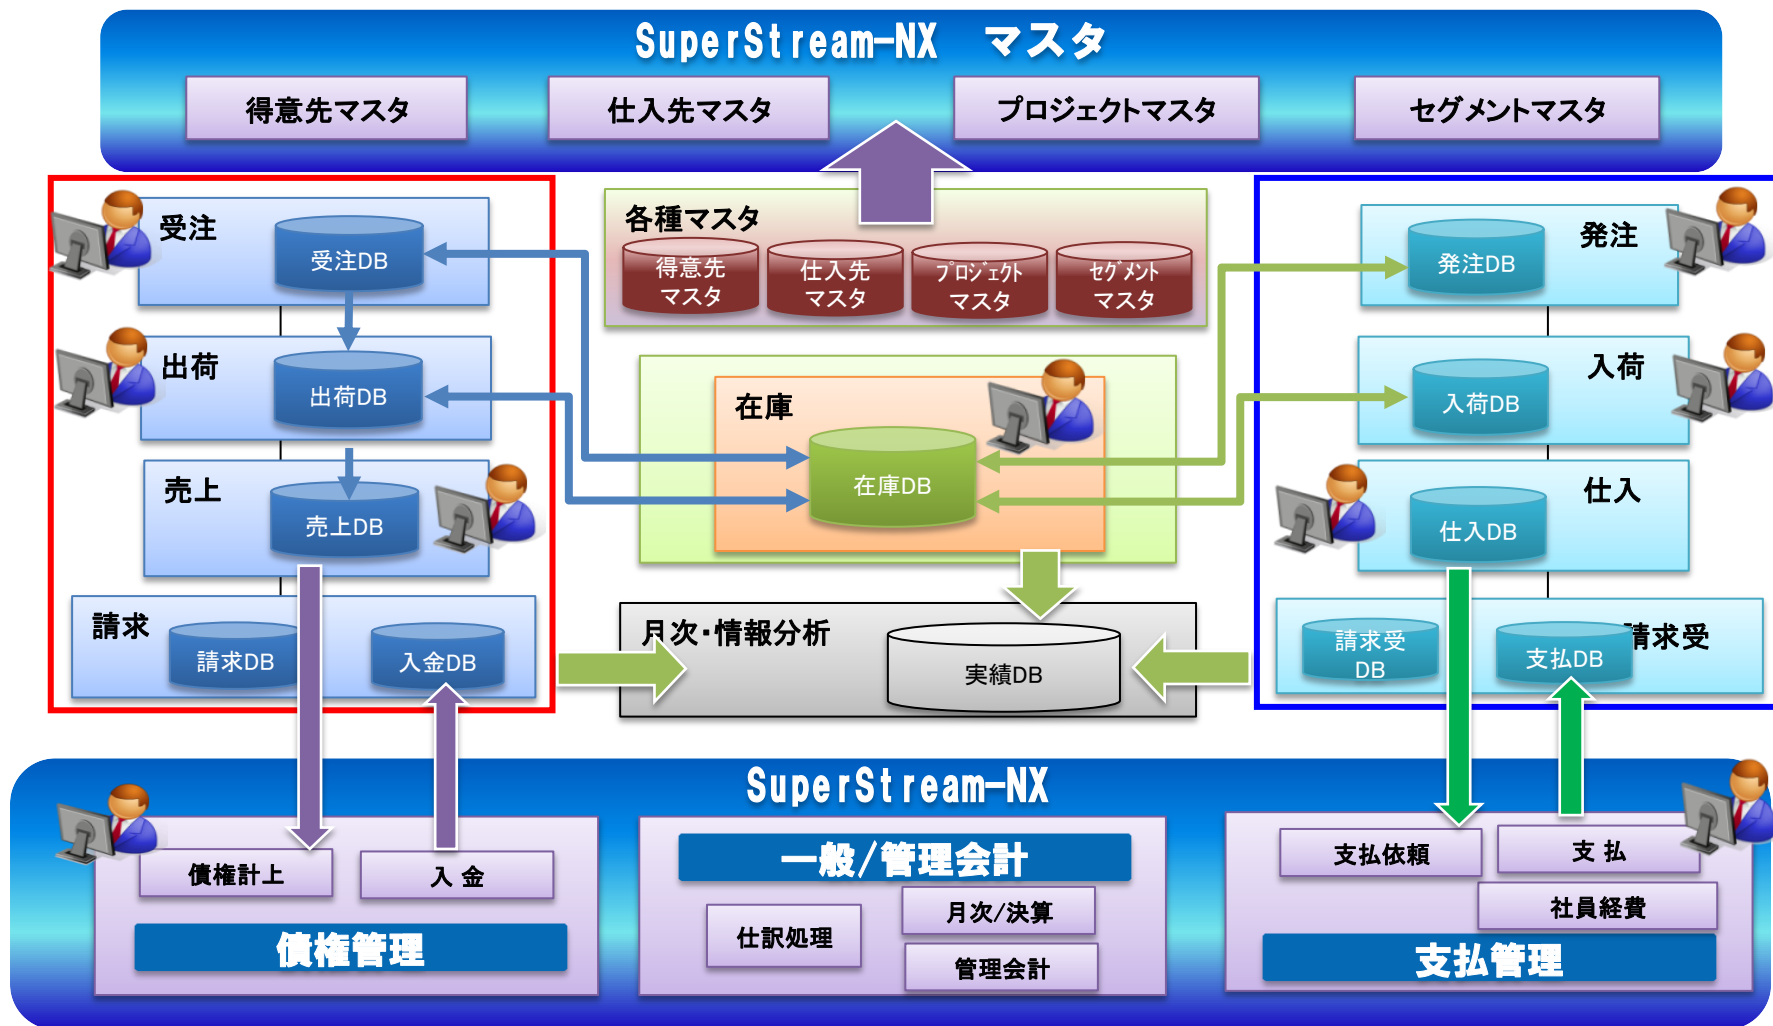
SuperStream-NX　マスタ

得意先マスタ
仕入先マスタ
プロジェクトマスタ
セグメントマスタ

受注
受注DB
出荷
出荷DB
売上
売上DB
請求
請求DB
入金DB

各種マスタ
得意先マスタ
仕入先マスタ
プロジェクトマスタ
セグメントマスタ

在庫
在庫DB

月次・情報分析
実績DB

発注
発注DB
入荷
入荷DB
仕入
仕入DB
請求受DB
支払DB
請求受

SuperStream-NX

債権計上
入 金
債権管理

一般/管理会計
仕訳処理
月次/決算
管理会計

支払依頼
支 払
社員経費
支払管理